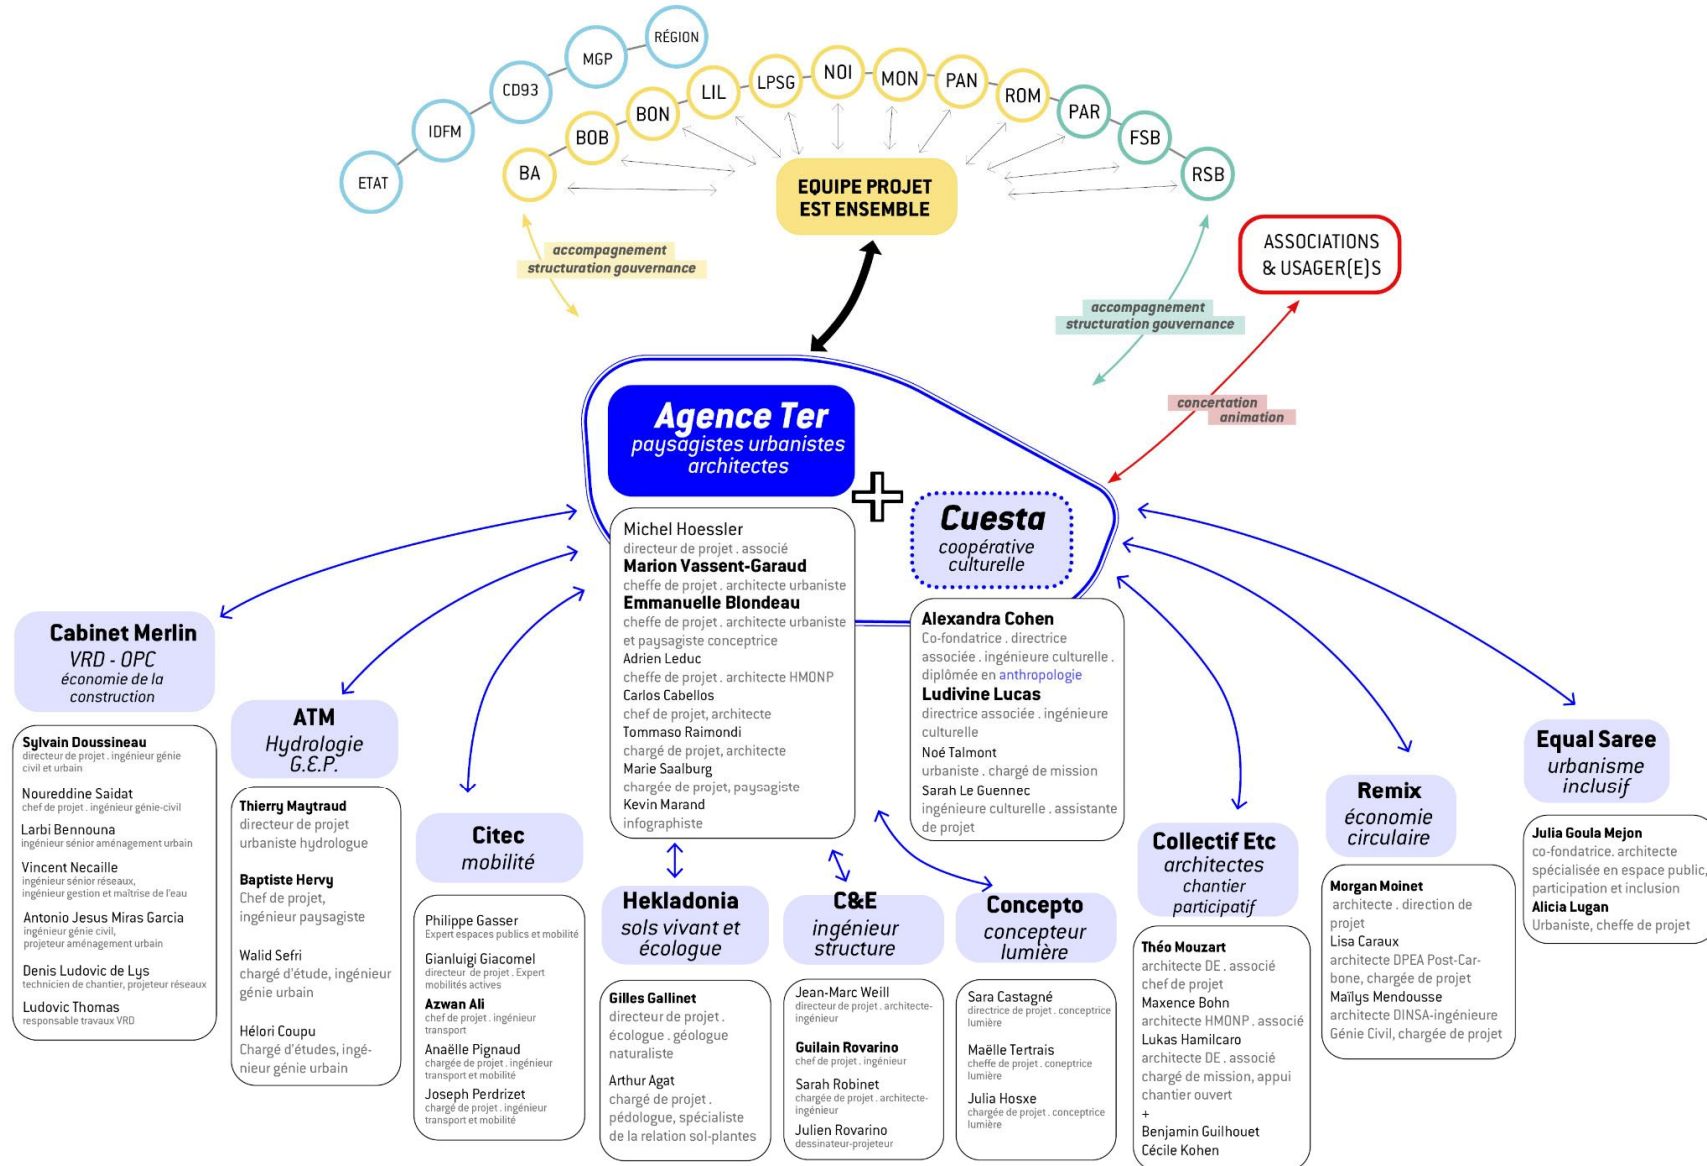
ETAT
IDFM
CD93
MGP
RÉGION
BA
BOB
BON
LIL
LPSG
NOI
MON
PAN
ROM
PAR
FSB
RSB

EQUIPE PROJET EST ENSEMBLE

accompagnement structuration gouvernance

ASSOCIATIONS & USAGER(E)S

accompagnement structuration gouvernance

concertation animation

Agence Ter
paysagistes urbanistes architectes

Cuesta
coopérative culturelle

Michel Hoessler
directeur de projet . associé
Marion Vassent-Garaud
cheffe de projet . architecte urbaniste
Emmanuelle Blondeau
cheffe de projet . architecte urbaniste et paysagiste conceptrice
Adrien Leduc
cheffe de projet . architecte HMONP
Carlos Cabellos
chef de projet, architecte
Tommaso Raimondi
chargé de projet, architecte
Marie Saalburg
chargée de projet, paysagiste
Kevin Marand
infographiste

Alexandra Cohen
Co-fondatrice . directrice associée . ingénieure culturelle . diplômée en anthropologie
Ludivine Lucas
directrice associée . ingénieure culturelle
Noé Talmont
urbaniste . chargé de mission
Sarah Le Guennec
ingénieure culturelle . assistante de projet

Cabinet Merlin
VRD - OPC
économie de la construction

Sylvain Doussineau
directeur de projet . ingénieur génie civil et urbain
Noureddine Saidat
chef de projet . ingénieur génie-civil
Larbi Bennouna
ingénieur sénior aménagement urbain
Vincent Necaille
ingénieur sénior réseaux, ingénieur gestion et maîtrise de l'eau
Antonio Jesus Miras Garcia
ingénieur génie civil, projeteur aménagement urbain
Denis Ludovic de Lys
technicien de chantier, projeteur réseaux
Ludovic Thomas
responsable travaux VRD

ATM
Hydrologie G.E.P.

Thierry Maytraud
directeur de projet urbaniste hydrologue
Baptiste Hervy
Chef de projet, ingénieur paysagiste
Walid Sefri
chargé d'étude, ingénieur génie urbain
Hélori Coupu
Chargé d'études, ingénieur génie urbain

Citec
mobilité

Philippe Gasser
Expert espaces publics et mobilité
Gianluigi Giacomel
directeur de projet . Expert mobilités actives
Azwan Ali
chef de projet . ingénieur transport
Anaëlle Pignaud
chargée de projet . ingénieur transport et mobilité
Joseph Perdrizet
chargé de projet . ingénieur transport et mobilité

Hekladonia
sols vivant et écologue

Gilles Gallinet
directeur de projet . écologue . géologue naturaliste
Arthur Agat
chargé de projet . pédologue, spécialiste de la relation sol-plantes

C&E
ingénieur structure

Jean-Marc Weill
directeur de projet . architecte-ingénieur
Guilain Rovarino
chef de projet . ingénieur
Sarah Robinet
chargée de projet . architecte-ingénieur
Julien Rovarino
dessinateur-projeteur

Concepto
concepteur lumière

Sara Castagné
directrice de projet . conceptrice lumière
Maëlle Tertrais
cheffe de projet . coneptrice lumière
Julia Hosxe
chargée de projet . conceptrice lumière

Collectif Etc
architectes chantier participatif

Théo Mouzart
architecte DE . associé chef de projet
Maxence Bohn
architecte HMONP . associé
Lukas Hamilcaro
architecte DE . associé chargé de mission, appui chantier ouvert
+
Benjamin Guilhouet
Cécile Kohen

Remix
économie circulaire

Morgan Moinet
architecte . direction de projet
Lisa Caraux
architecte DPEA Post-Carbone, chargée de projet
Maïlys Mendousse
architecte DINSA-ingénieure Génie Civil, chargée de projet

Equal Saree
urbanisme inclusif

Julia Goula Mejon
co-fondatrice. architecte spécialisée en espace public, participation et inclusion
Alicia Lugan
Urbaniste, cheffe de projet